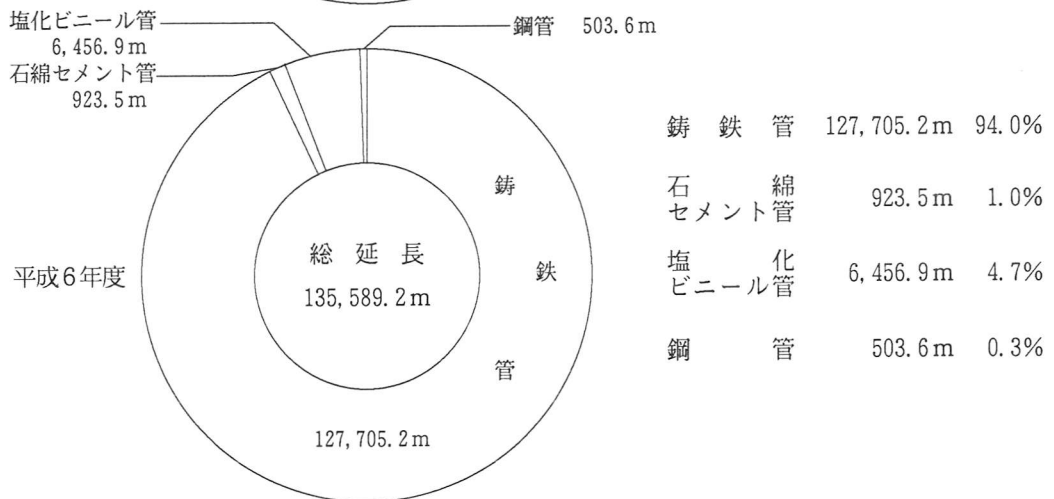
塩化ビニール管
6, 456. 9 m

鋼管 503. 6 m

石綿セメント管
923. 5 m

鋳

総 延 長
135, 589. 2 m

鉄

平成6年度

管

127, 705. 2 m

| | | |
|---|---|---|
| 鋳 鉄 管 | 127, 705. 2 m | 94. 0% |
| 石 綿 セメント管 | 923. 5 m | 1. 0% |
| 塩 化 ビニール管 | 6, 456. 9 m | 4. 7% |
| 鋼 管 | 503. 6 m | 0. 3% |